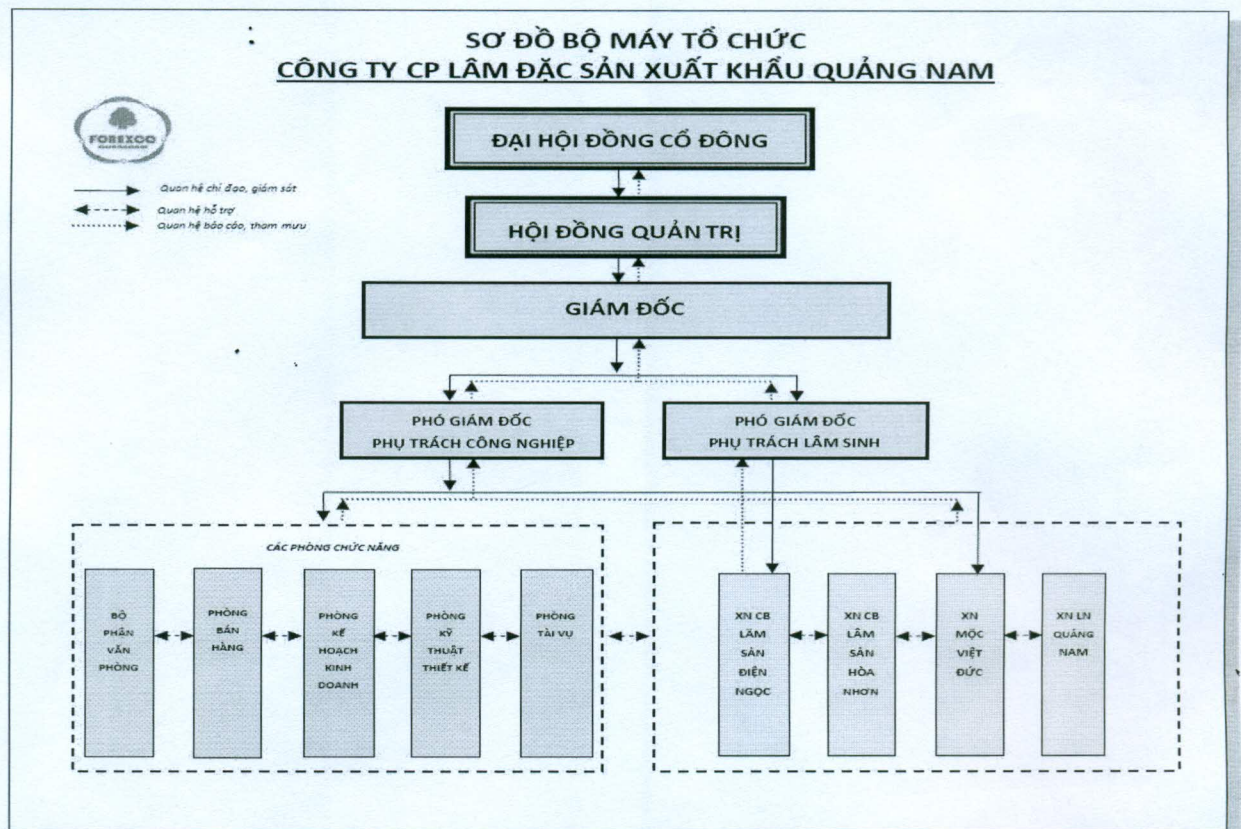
SƠ ĐỒ BỘ MÁY TỔ CHỨC
CÔNG TY CP LÂM ĐẶC SẢN XUẤT KHẨU QUẢNG NAM

FOREXCO QUANGNAM

Quan hệ chỉ đạo, giám sát
Quan hệ hỗ trợ
Quan hệ báo cáo, tham mưu

ĐẠI HỘI ĐỒNG CỔ ĐÔNG

HỘI ĐỒNG QUẢN TRỊ

GIÁM ĐỐC

PHÓ GIÁM ĐỐC PHỤ TRÁCH CÔNG NGHIỆP

PHÓ GIÁM ĐỐC PHỤ TRÁCH LÂM SINH

CÁC PHÒNG CHỨC NĂNG

BỘ PHẬN VĂN PHÒNG

PHÒNG BÁN HÀNG

PHÒNG KẾ HOẠCH KINH DOANH

PHÒNG KỸ THUẬT THIẾT KẾ

PHÒNG TÀI VỤ

XN CB LÂM SẢN ĐIỆN NGỌC

XN CB LÂM SẢN HÒA NHƠN

XN MỘC VIỆT ĐỨC

XN LN QUẢNG NAM